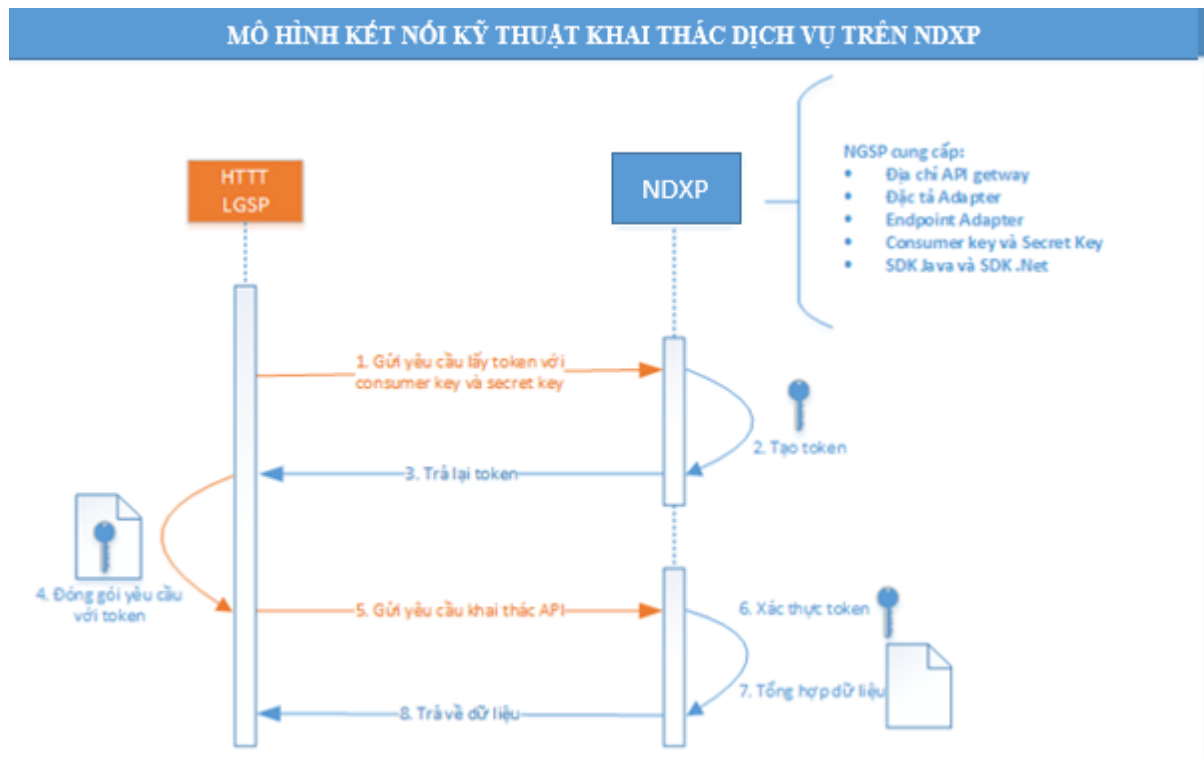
MÔ HÌNH KÉT NỐI KỸ THUẬT KHAI THÁC DỊCH VỤ TRÊN NDXP

HTTT LGSP

NDXP

NGSP cung cấp:
- Địa chỉ API getway
- Đặc tả Adapter
- Endpoint Adapter
- Consumer key và Secret Key
- SDK Java và SDK .Net

1. Gửi yêu cầu lấy token với consumer key và secret key

2. Tạo token

3. Trả lại token

4. Đóng gói yêu cầu với token

5. Gửi yêu cầu khai thác API

6. Xác thực token

7. Tổng hợp dữ liệu

8. Trả về dữ liệu